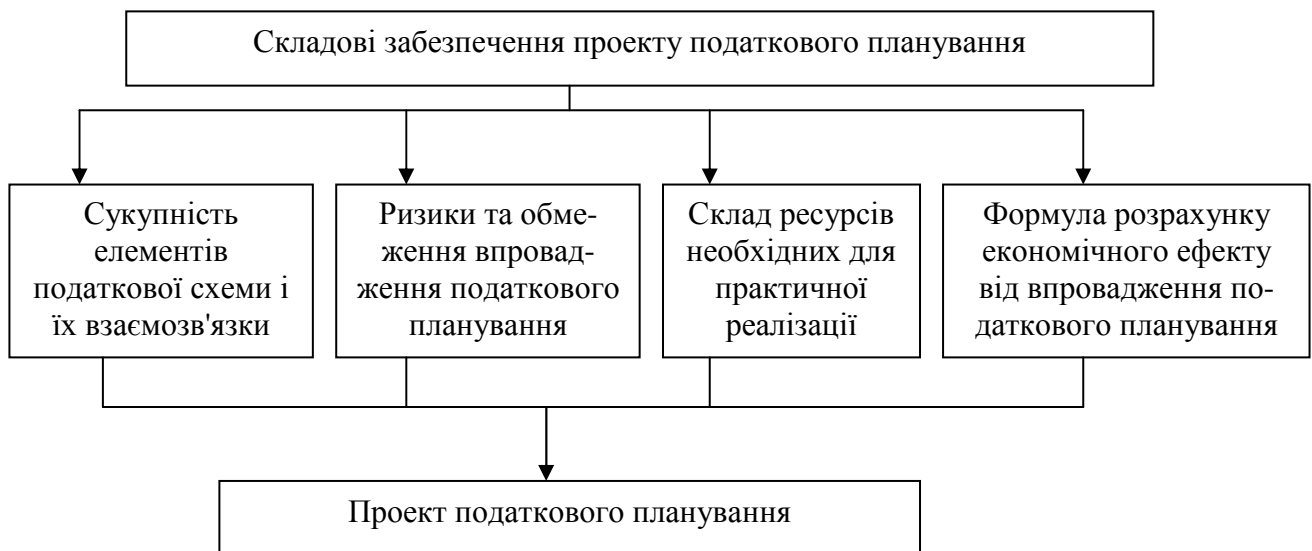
Складові забезпечення проекту податкового планування

Сукупність елементів податкової схеми і їх взаємозв'язки

Ризики та обмеження впровадження податкового планування

Склад ресурсів необхідних для практичної реалізації

Формула розрахунку економічного ефекту від впровадження податкового планування

Проект податкового планування